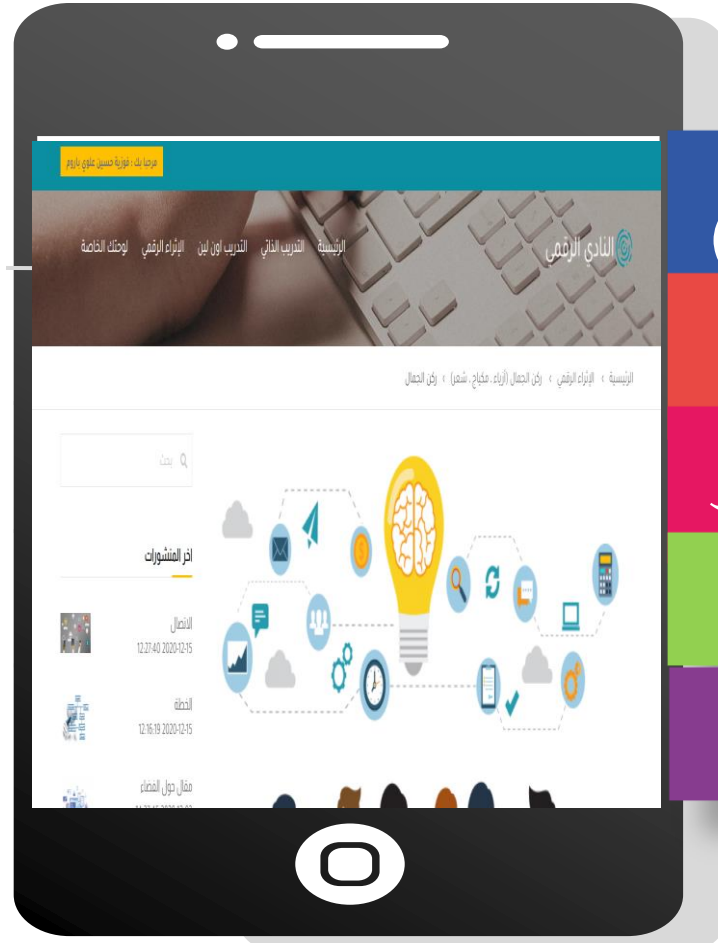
مرحبا بك : فوزية حسين علوي باروم

النادي الرقمي

الرئيسية التدريب الذاتي التدريب اون لين الإثراء الرقمي لوحتك الخاصة

الرئيسية › الإثراء الرقمي › ركن الجمال (أزياء، مكياج، شعر) › ركن الجمال

بحث

اخر المنشورات

الاتصال
2020-12-15 12:27:40

الخطة
2020-12-15 12:16:19

مقال حول الفضاء
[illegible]